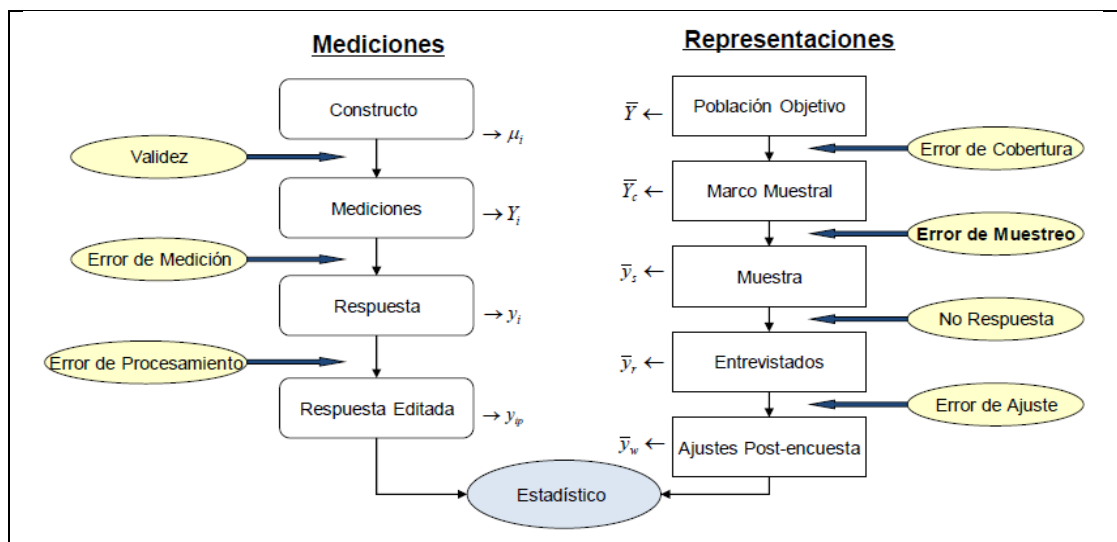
Mediciones

Representaciones

Constructo $\rightarrow \mu_i$

Validez

Mediciones $\rightarrow Y_i$

Error de Medición

Respuesta $\rightarrow y_i$

Error de Procesamiento

Respuesta Editada $\rightarrow y_{ip}$

$\overline{Y} \leftarrow$ Población Objetivo

Error de Cobertura

$\overline{Y}_c \leftarrow$ Marco Muestral

Error de Muestreo

$\overline{y}_s \leftarrow$ Muestra

No Respuesta

$\overline{y}_r \leftarrow$ Entrevistados

Error de Ajuste

$\overline{y}_w \leftarrow$ Ajustes Post-encuesta

Estadístico